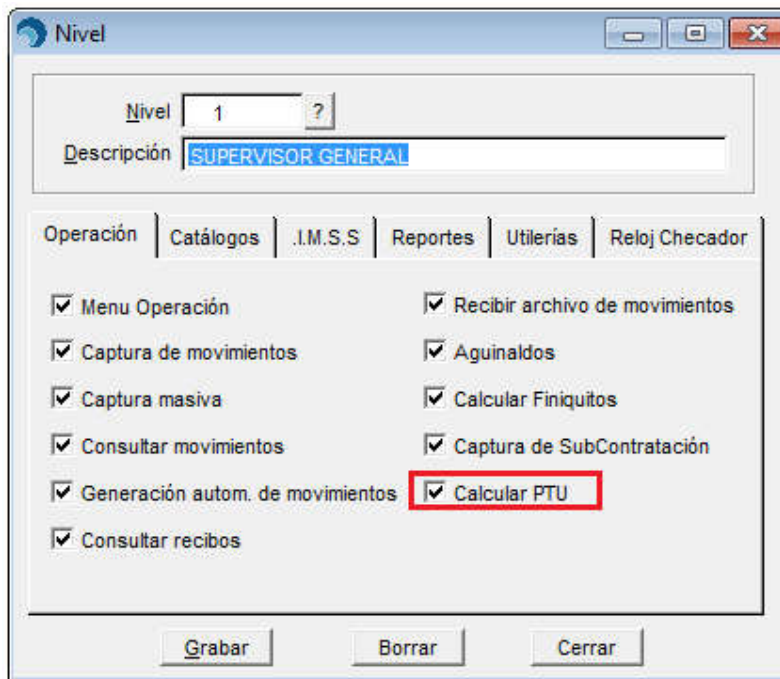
Nivel

Nivel 1 ?
Descripción SUPERVISOR GENERAL

Operación | Catálogos | .I.M.S.S | Reportes | Utilerías | Reloj Checador

☑ Menu Operación
☑ Captura de movimientos
☑ Captura masiva
☑ Consultar movimientos
☑ Generación autom. de movimientos
☑ Consultar recibos

☑ Recibir archivo de movimientos
☑ Aguinaldos
☑ Calcular Finiquitos
☑ Captura de SubContratación
☑ Calcular PTU

Grabar Borrar Cerrar